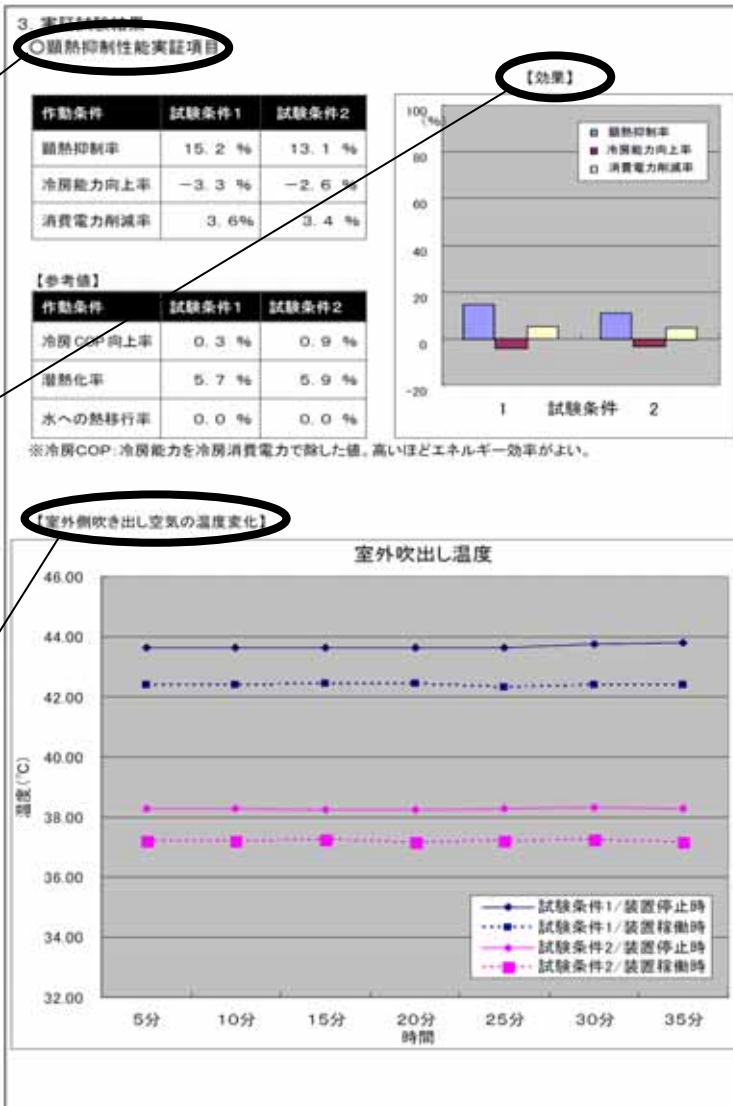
3. 実証試験結果
○顕熱抑制性能実証項目

| 作動条件 | 試験条件1 | 試験条件2 |
|---|---|---|
| 顕熱抑制率 | 15.2 % | 13.1 % |
| 冷房能力向上率 | −3.3 % | −2.6 % |
| 消費電力削減率 | 3.6% | 3.4 % |

【参考値】

| 作動条件 | 試験条件1 | 試験条件2 |
|---|---|---|
| 冷房COP向上率 | 0.3 % | 0.9 % |
| 潜熱化率 | 5.7 % | 5.9 % |
| 水への熱移行率 | 0.0 % | 0.0 % |

【効果】
100 (%)
80
60
40
20
0
-20
顕熱抑制率
冷房能力向上率
消費電力削減率
1 試験条件 2

※冷房COP:冷房能力を冷房消費電力で除した値。高いほどエネルギー効率がよい。

【室外側吹き出し空気の温度変化】

室外吹出し温度
46.00
44.00
42.00
40.00
38.00
36.00
34.00
32.00
温度(℃)
5分 10分 15分 20分 25分 30分 35分
時間
試験条件1/装置停止時
試験条件1/装置稼働時
試験条件2/装置停止時
試験条件2/装置稼働時